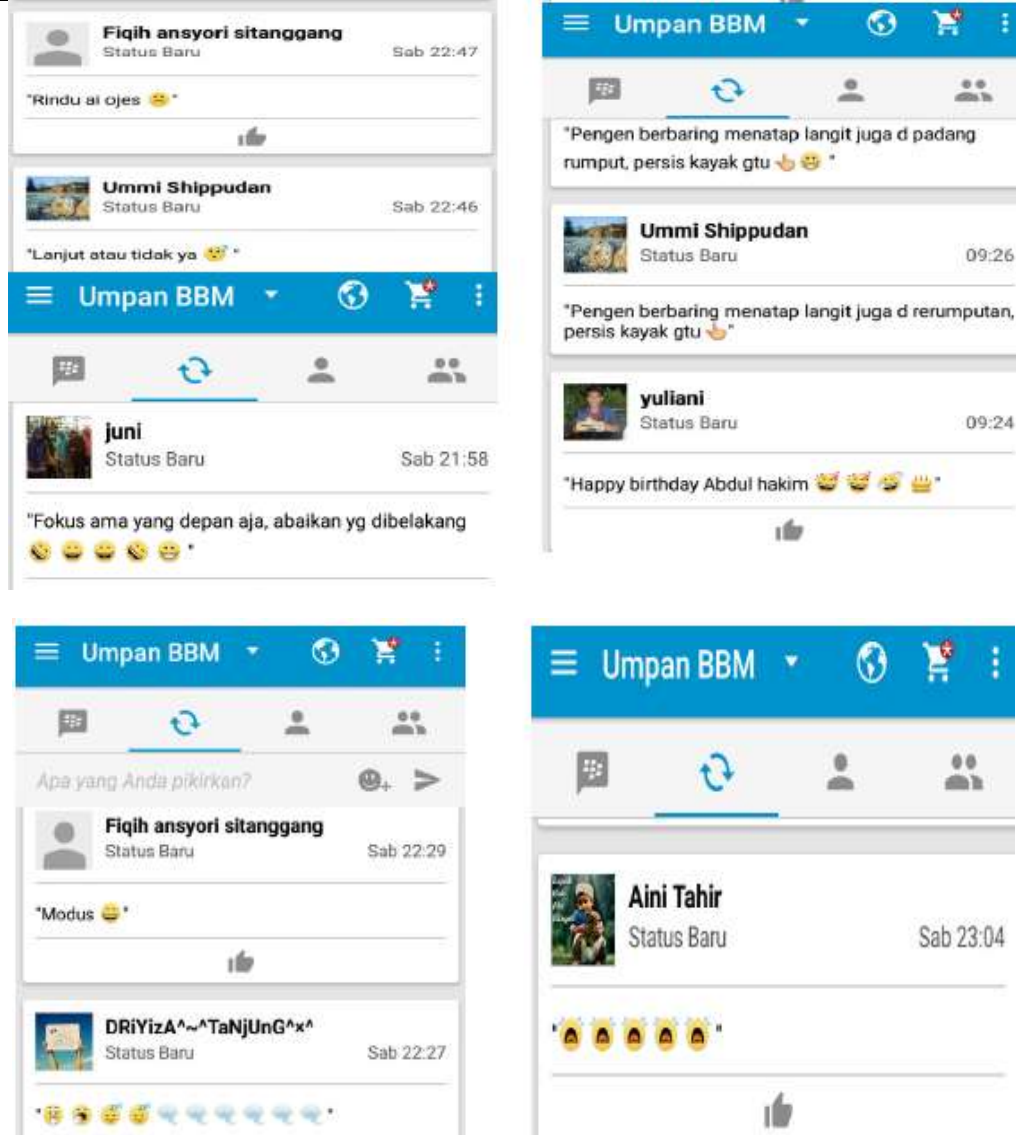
Fiqih ansyori sitanggang
Status Baru
Sab 22:47

"Rindu ai ojes 😑"

Ummi Shippudan
Status Baru
Sab 22:46

"Lanjut atau tidak ya 😇"

Umpan BBM

juni
Status Baru
Sab 21:58

"Fokus ama yang depan aja, abaikan yg dibelakang 😆😀😀😆😁"

Umpan BBM

"Pengen berbaring menatap langit juga d padang rumput, persis kayak gtu 👆😊"

Ummi Shippudan
Status Baru
09:26

"Pengen berbaring menatap langit juga d rerumputan, persis kayak gtu 👆"

yuliani
Status Baru
09:24

"Happy birthday Abdul hakim 😇😇😇🎂"

Umpan BBM

Apa yang Anda pikirkan?

Fiqih ansyori sitanggang
Status Baru
Sab 22:29

"Modus 😀"

DRiYizA^~^TaNjUnG^×^
Status Baru
Sab 22:27

Umpan BBM

Aini Tahir
Status Baru
Sab 23:04